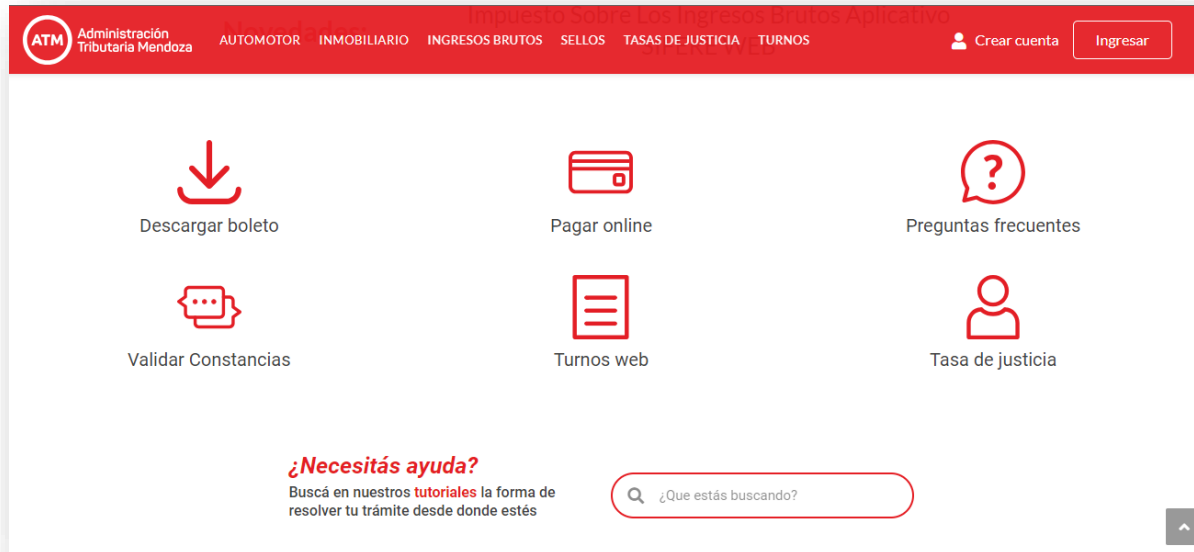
ATM Administración Tributaria Mendoza

AUTOMOTOR INMOBILIARIO INGRESOS BRUTOS SELLOS TASAS DE JUSTICIA TURNOS

Novedades

Impuesto Sobre Los Ingresos Brutos Aplicativo ONLINE WEB

Crear cuenta

Ingresar

Descargar boleto

Pagar online

Preguntas frecuentes

Validar Constancias

Turnos web

Tasa de justicia

¿Necesitás ayuda?

Buscá en nuestros tutoriales la forma de resolver tu trámite desde donde estés

¿Que estás buscando?